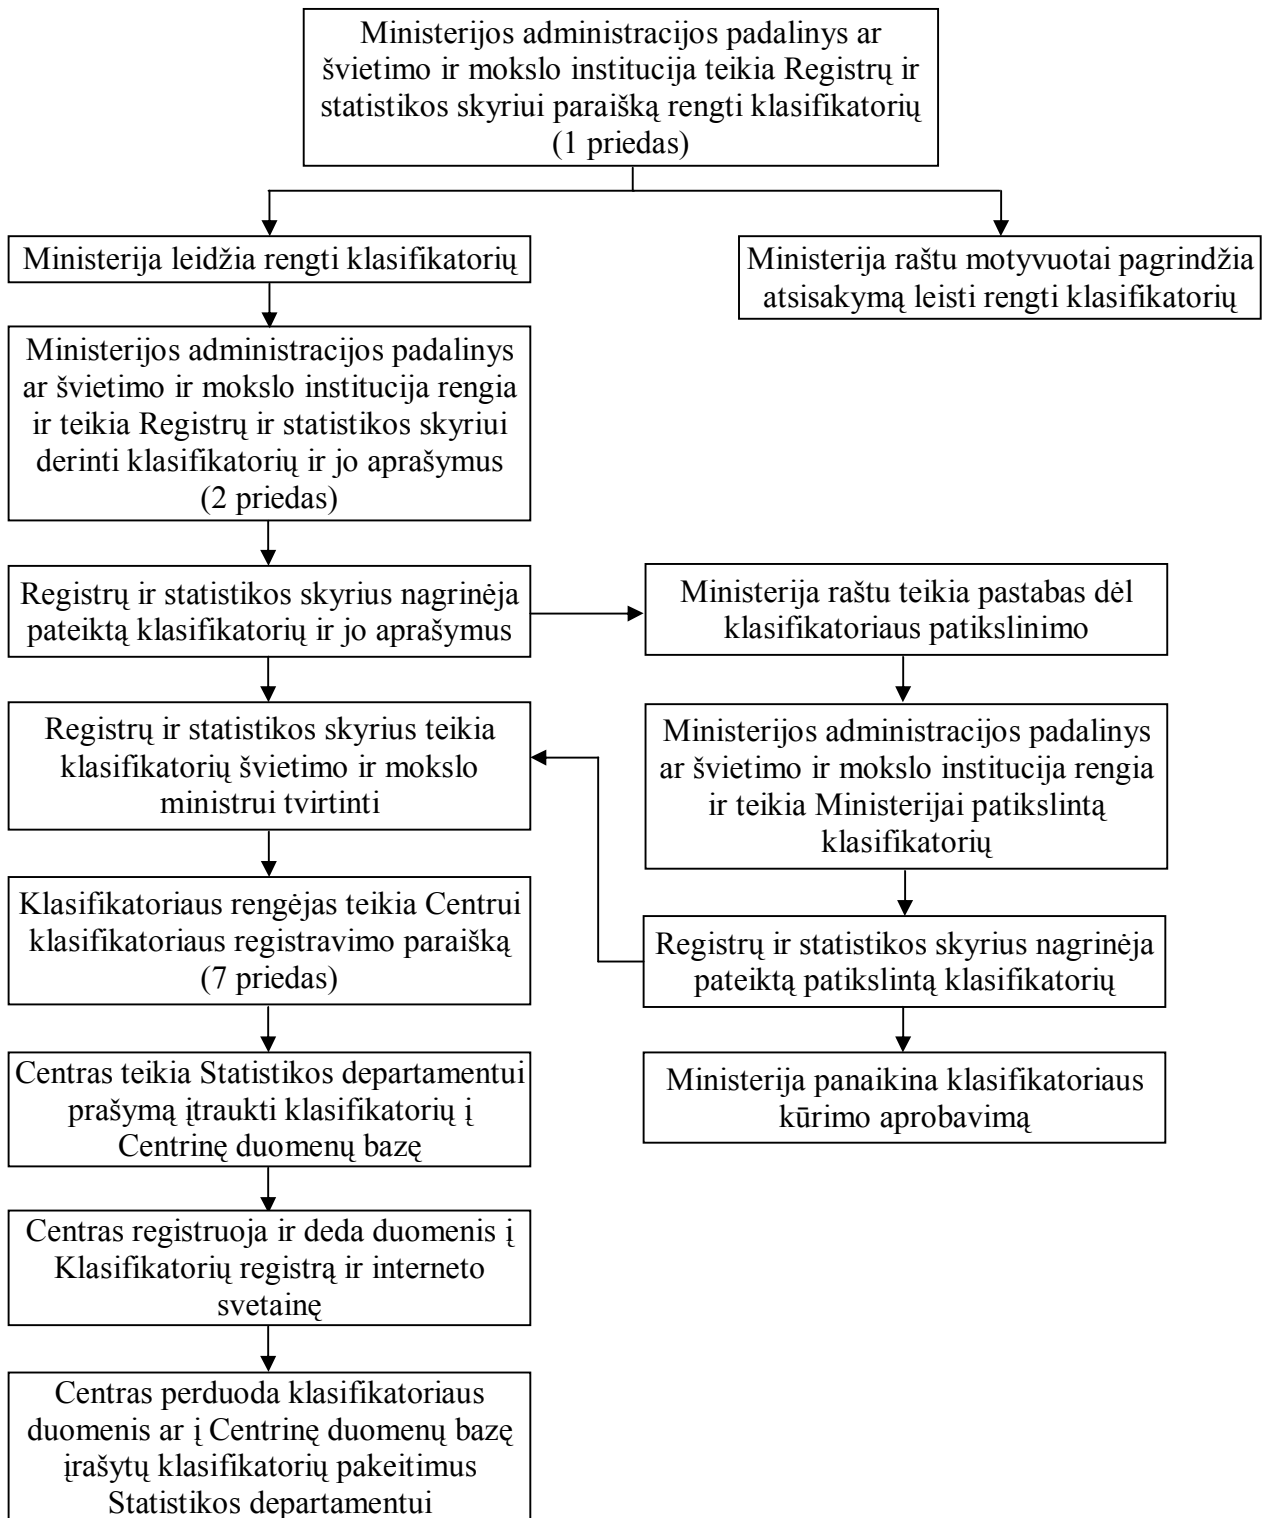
Ministerijos administracijos padalinys ar švietimo ir mokslo institucija teikia Registrų ir statistikos skyriui paraišką rengti klasifikatorių (1 priedas)

Ministerija leidžia rengti klasifikatorių

Ministerija raštu motyvuotai pagrindžia atsisakymą leisti rengti klasifikatorių

Ministerijos administracijos padalinys ar švietimo ir mokslo institucija rengia ir teikia Registrų ir statistikos skyriui derinti klasifikatorių ir jo aprašymus (2 priedas)

Registrų ir statistikos skyrius nagrinėja pateiktą klasifikatorių ir jo aprašymus

Ministerija raštu teikia pastabas dėl klasifikatoriaus patikslinimo

Registrų ir statistikos skyrius teikia klasifikatorių švietimo ir mokslo ministrui tvirtinti

Ministerijos administracijos padalinys ar švietimo ir mokslo institucija rengia ir teikia Ministerijai patikslintą klasifikatorių

Klasifikatoriaus rengėjas teikia Centrui klasifikatoriaus registravimo paraišką (7 priedas)

Registrų ir statistikos skyrius nagrinėja pateiktą patikslintą klasifikatorių

Ministerija panaikina klasifikatoriaus kūrimo aprobavimą

Centras teikia Statistikos departamentui prašymą įtraukti klasifikatorių į Centrinę duomenų bazę

Centras registruoja ir deda duomenis į Klasifikatorių registrą ir interneto svetainę

Centras perduoda klasifikatoriaus duomenis ar į Centrinę duomenų bazę įrašytų klasifikatorių pakeitimus Statistikos departamentui